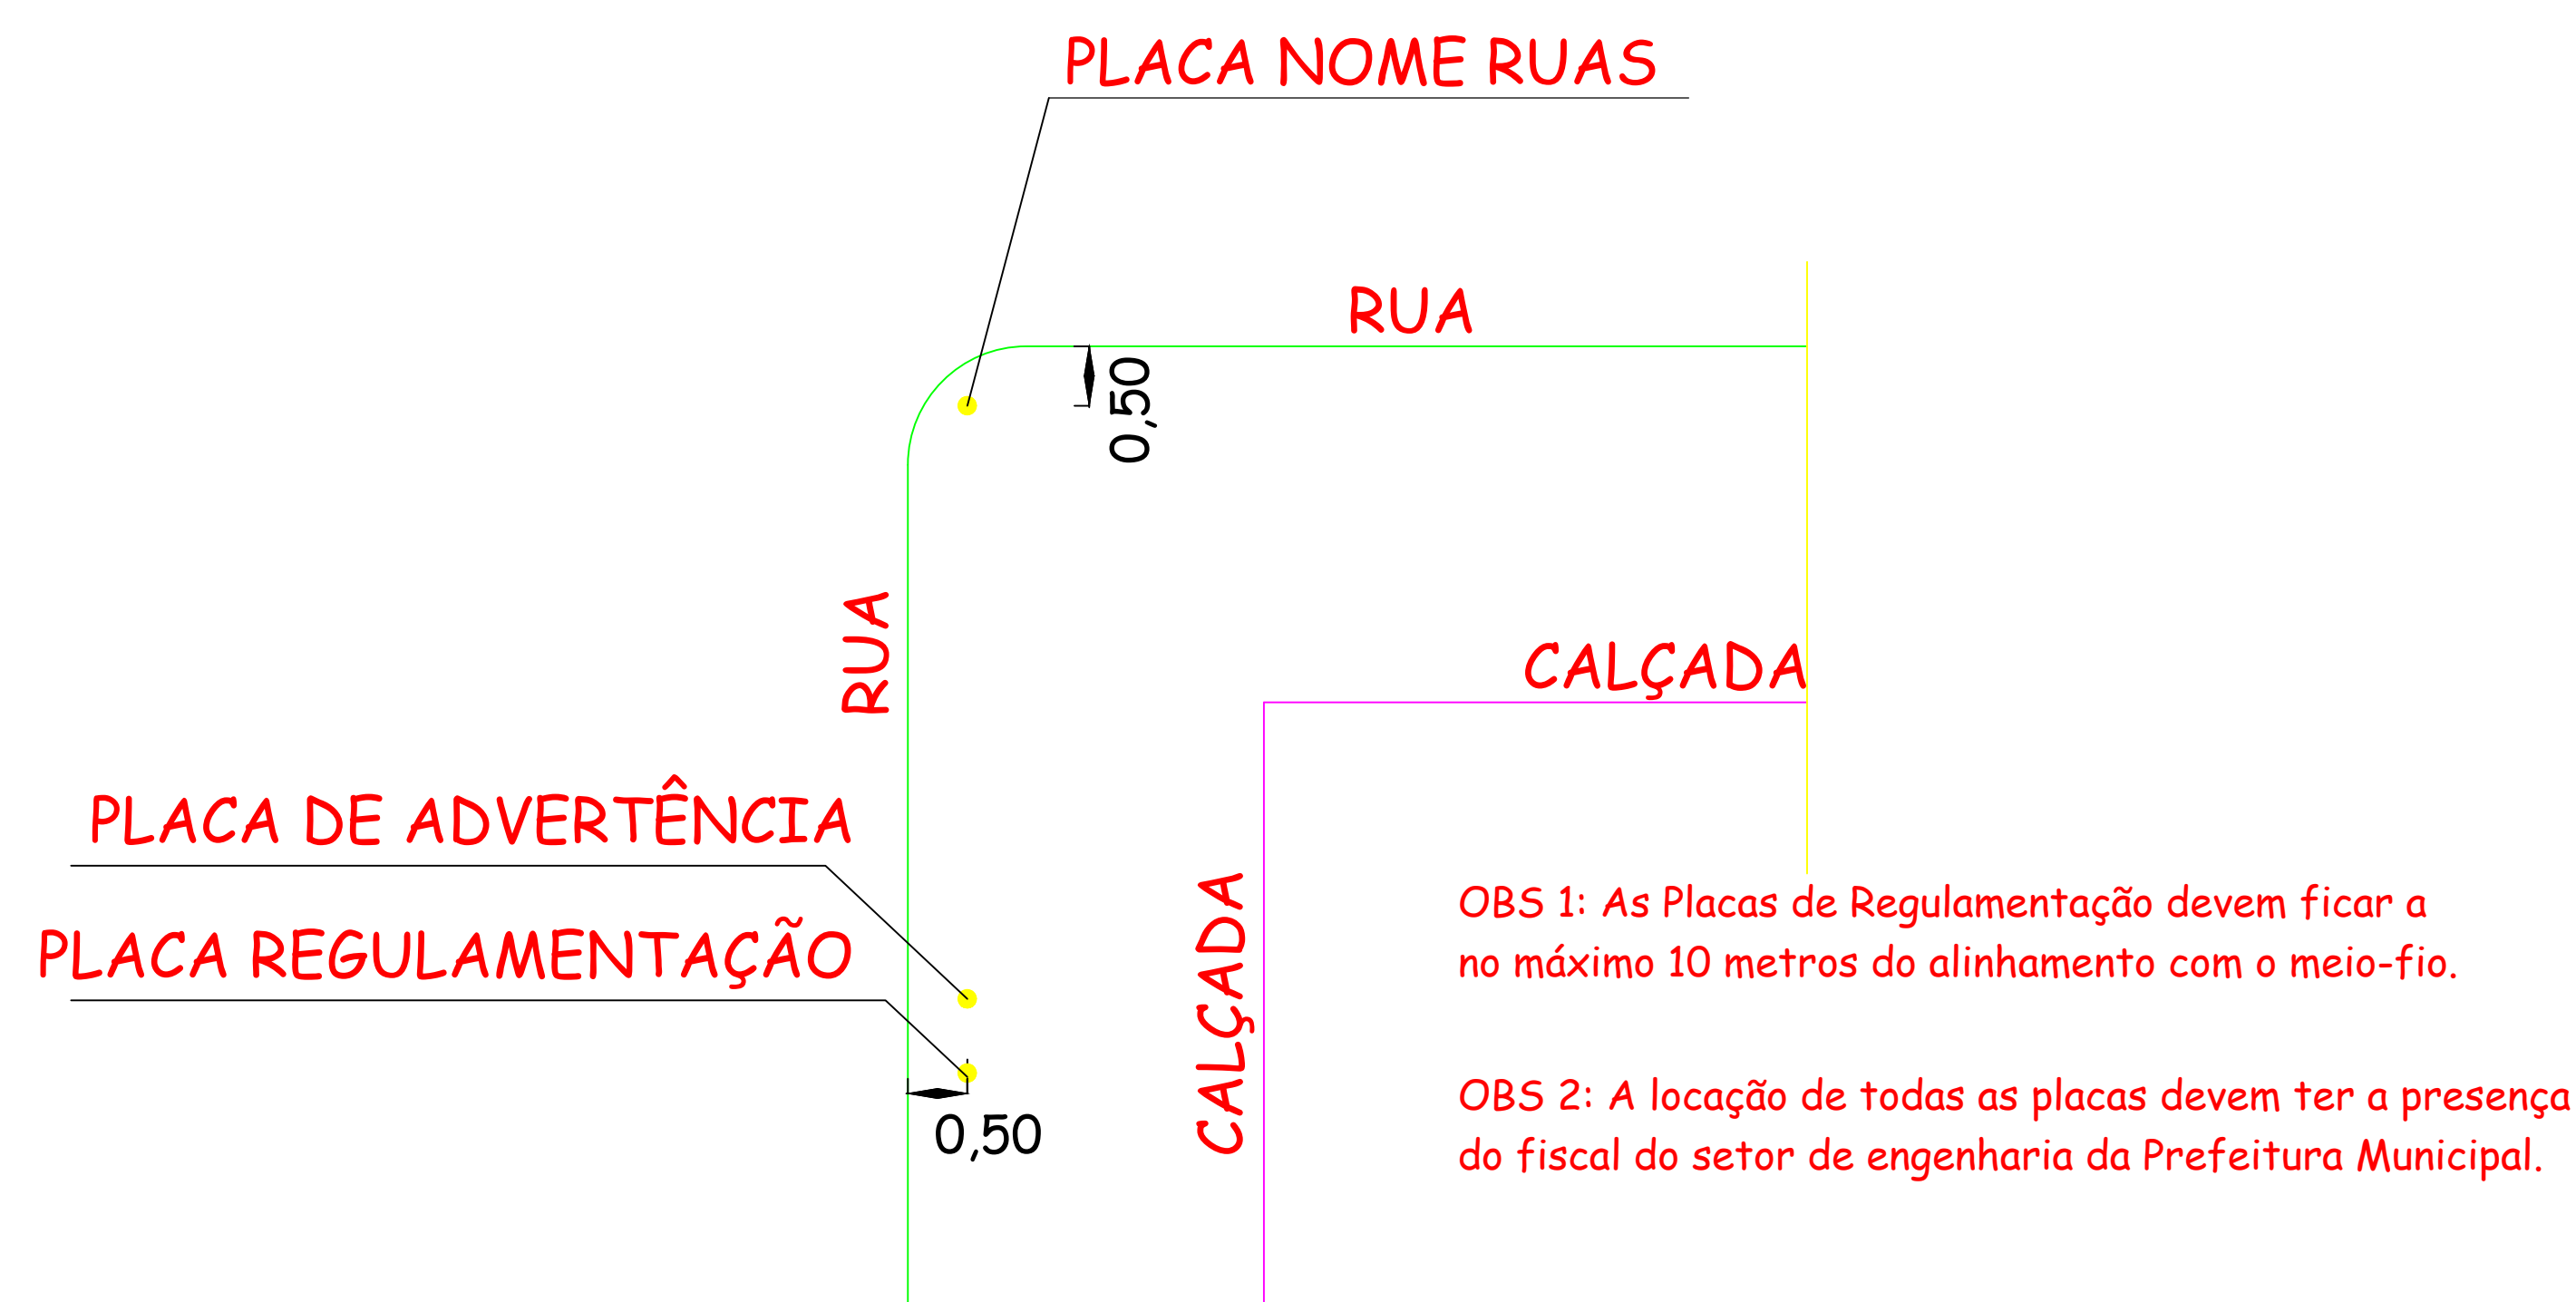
PLACA NOME RUAS

RUA

0,50

RUA

CALÇADA

PLACA DE ADVERTÊNCIA

PLACA REGULAMENTAÇÃO

0,50

CALÇADA

OBS 1: As Placas de Regulamentação devem ficar a no máximo 10 metros do alinhamento com o meio-fio.

OBS 2: A locação de todas as placas devem ter a presença do fiscal do setor de engenharia da Prefeitura Municipal.